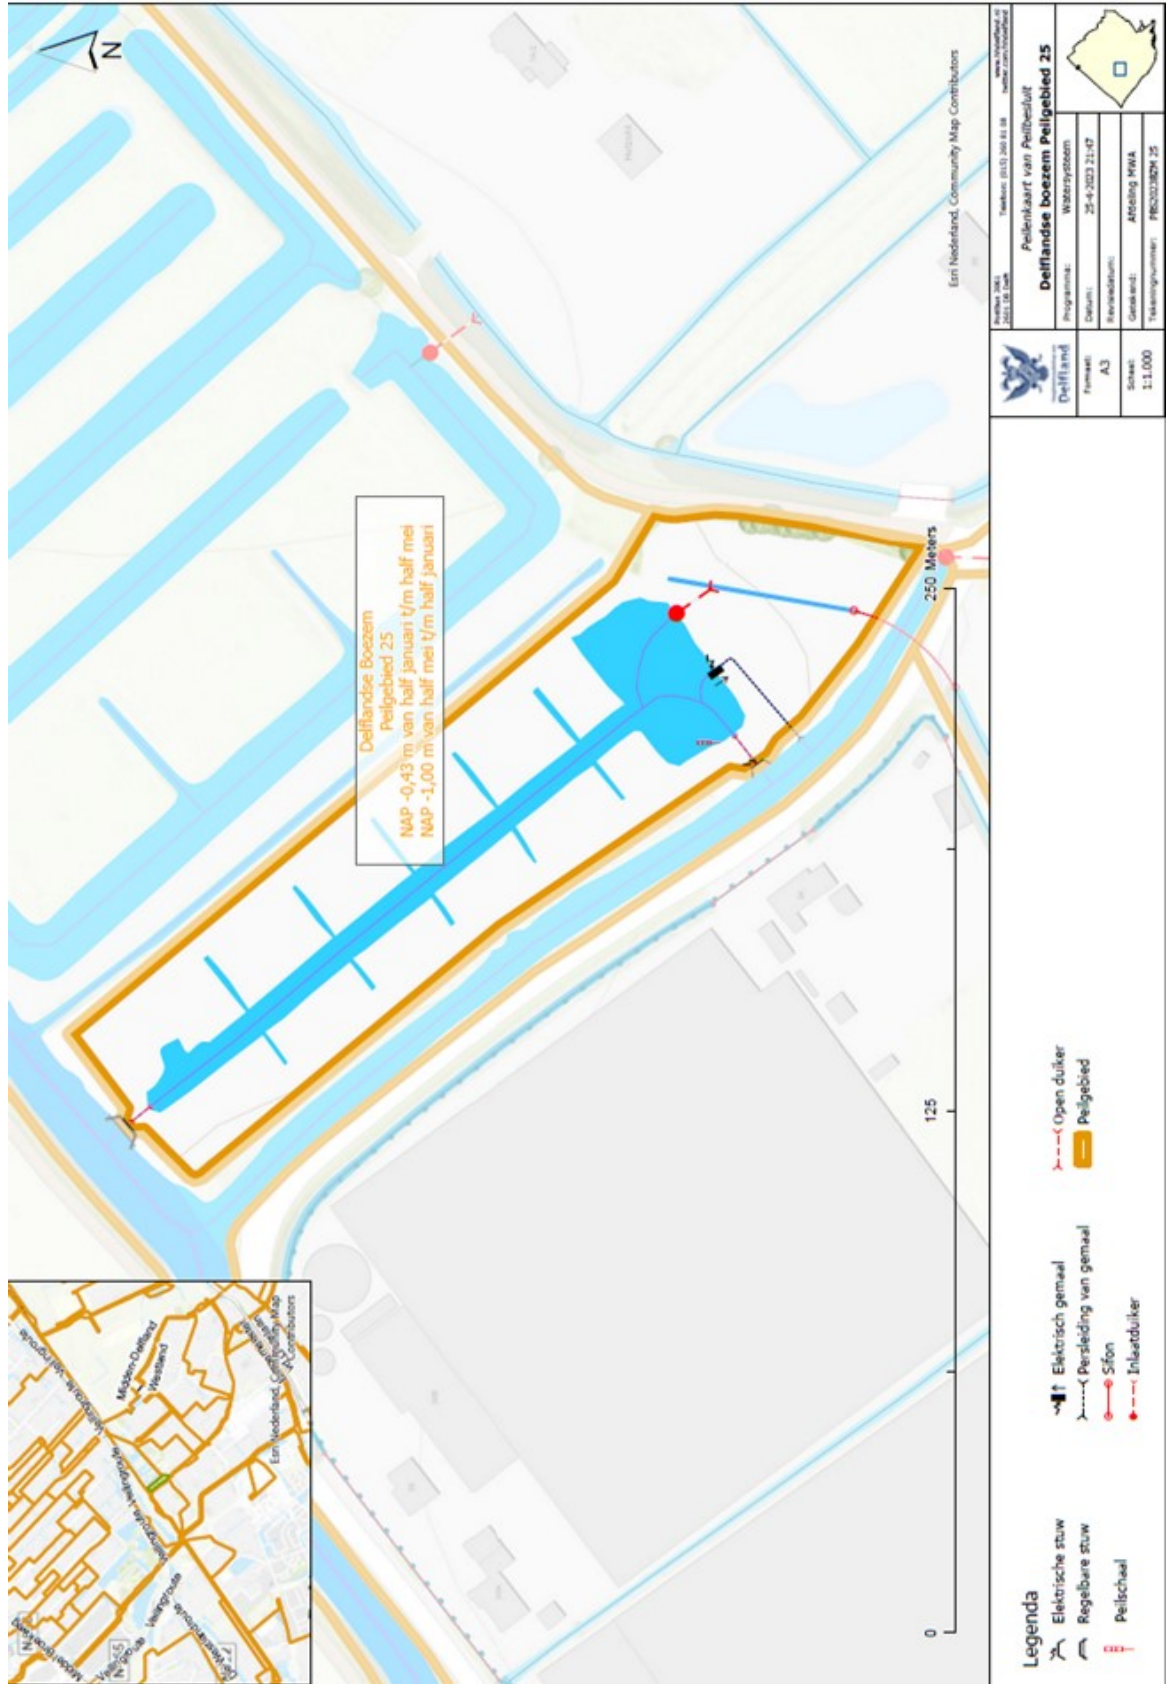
N

Delflandse Boezem
Peilgebied 25
NAP -0,43 m van half januari t/m half mei
NAP -1,00 m van half mei t/m half januari

0
125
250 Meters

Esri Nederland, Community Map Contributors

Legenda
Elektrische stuw
Regelbare stuw
Peilschaal
Elektrisch gemaal
Persleiding van gemaal
Sifon
Inlaatduiker
Open duiker
Peilgebied

Midden-Delfland
Westland
Esri Nederland, Community Map Contributors

Delfland
Postbus 3061 2601 DB Delft
Telefoon: (015) 260 81 08
www.hhdelfland.nl twitter.com/hhdelfland
Peilenkaart van Peilbesluit
Delflandse boezem Peilgebied 25
Formaat: A3
Programma: Watersysteem
Datum: 25-4-2023 21:47
Revisiedatum:
Schaal: 1:1.000
Getekend: Afdeling MWA
Tekeningnummer: PBS2023BZM 25